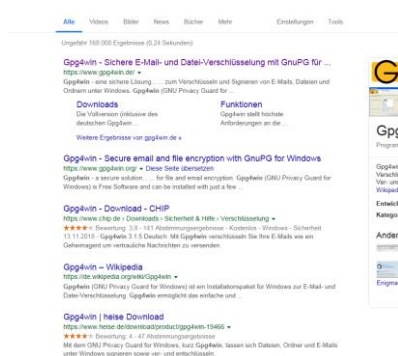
Alle Videos Bilder News Bücher Mehr Einstellungen Tools

Ungefähr 168.000 Ergebnisse (0,24 Sekunden)

Gpg4win - Sichere E-Mail- und Datei-Verschlüsselung mit GnuPG für ...
https://www.gpg4win.de/ ▾
Gpg4win - eine sichere Lösung ... ... zum Verschlüsseln und Signieren von E-Mails, Dateien und Ordnern unter Windows. Gpg4win (GNU Privacy Guard for ...

Downloads
Die Vollversion (inklusive des deutschen Gpg4win ...

Funktionen
Gpg4win stellt höchste Anforderungen an die ...

Weitere Ergebnisse von gpg4win.de »

Gpg4win - Secure email and file encryption with GnuPG for Windows
https://www.gpg4win.org/ ▾ Diese Seite übersetzen
Gpg4win - a secure solution ... ... for file and email encryption. Gpg4win (GNU Privacy Guard for Windows) is Free Software and can be installed with just a few ...

Gpg4win - Download - CHIP
https://www.chip.de › Downloads › Sicherheit & Hilfe › Verschlüsselung ▾
★★★★★ Bewertung: 3,8 - 141 Abstimmungsergebnisse - Kostenlos - Windows - Sicherheit
13.11.2018 - Gpg4win 3.1.5 Deutsch: Mit Gpg4win verschlüsseln Sie Ihre E-Mails wie ein Geheimagent um vertrauliche Nachrichten zu versenden.

Gpg4win – Wikipedia
https://de.wikipedia.org/wiki/Gpg4win ▾
Gpg4win (GNU Privacy Guard for Windows) ist ein Installationspaket für Windows zur E-Mail- und Datei-Verschlüsselung. Gpg4win ermöglicht das einfache und ...

Gpg4win | heise Download
https://www.heise.de/download/product/gpg4win-19466 ▾
★★★★★ Bewertung: 4 - 47 Abstimmungsergebnisse
Mit dem GNU Privacy Guard for Windows, kurz Gpg4win, lassen sich Dateien, Ordner und E-Mails unter Windows signieren sowie ver- und entschlüsseln.

Gpg
Program
Gpg4win
Verschl
Ver- und
Wikiped
Entwick
Katego
Ander
Enigmai